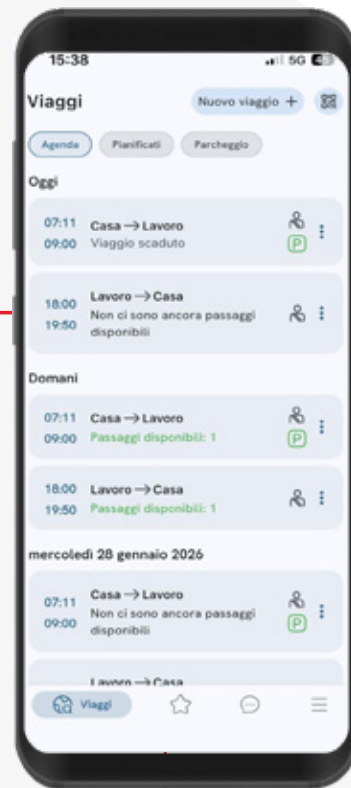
15:38

5G

Viaggi

Nuovo viaggio +

Agenda

Pianificati

Parcheggio

Oggi

07:11
09:00

Casa → Lavoro
Viaggio scaduto

P

18:00
19:50

Lavoro → Casa
Non ci sono ancora passaggi disponibili

Domani

07:11
09:00

Casa → Lavoro
Passaggi disponibili: 1

P

18:00
19:50

Lavoro → Casa
Passaggi disponibili: 1

mercoledì 28 gennaio 2026

07:11
09:00

Casa → Lavoro
Non ci sono ancora passaggi disponibili

P

Lavoro → Casa

Viaggi